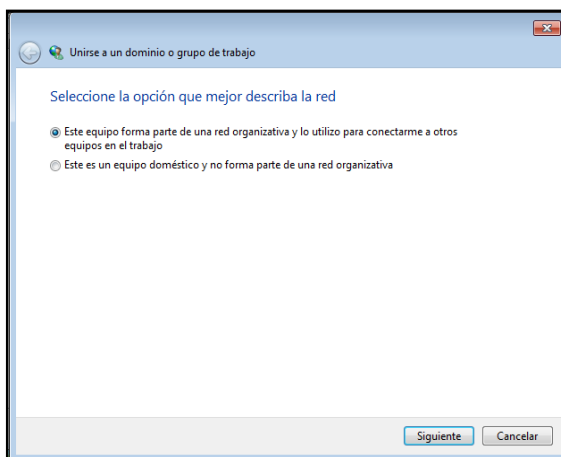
Unirse a un dominio o grupo de trabajo

Seleccione la opción que mejor describa la red

Este equipo forma parte de una red organizativa y lo utilizo para conectarme a otros equipos en el trabajo

Este es un equipo doméstico y no forma parte de una red organizativa

Siguiente
Cancelar